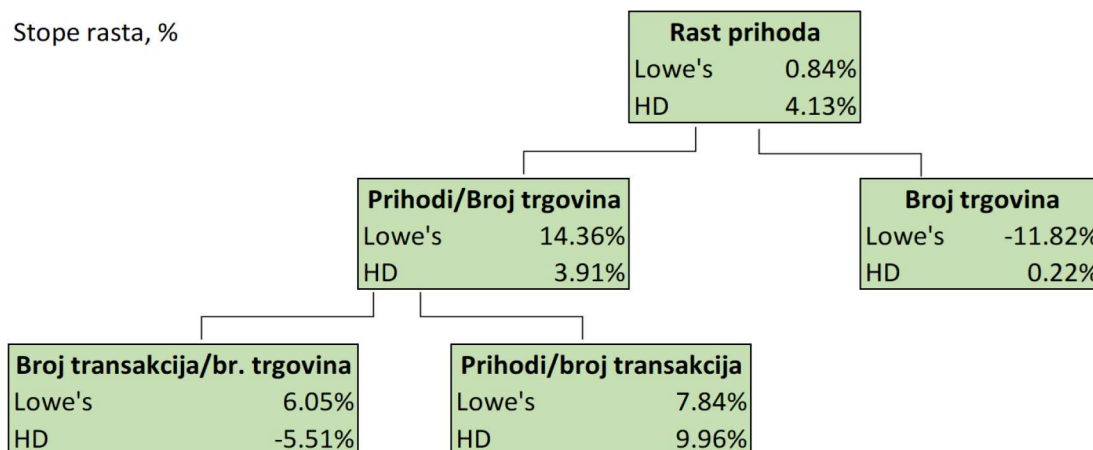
Stope rasta, %

| Rast prihoda | |
|---|---|
| Lowe's | 0.84% |
| HD | 4.13% |

| Prihodi/Broj trgovina | |
|---|---|
| Lowe's | 14.36% |
| HD | 3.91% |

| Broj trgovina | |
|---|---|
| Lowe's | -11.82% |
| HD | 0.22% |

| Broj transakcija/br. trgovina | |
|---|---|
| Lowe's | 6.05% |
| HD | -5.51% |

| Prihodi/broj transakcija | |
|---|---|
| Lowe's | 7.84% |
| HD | 9.96% |